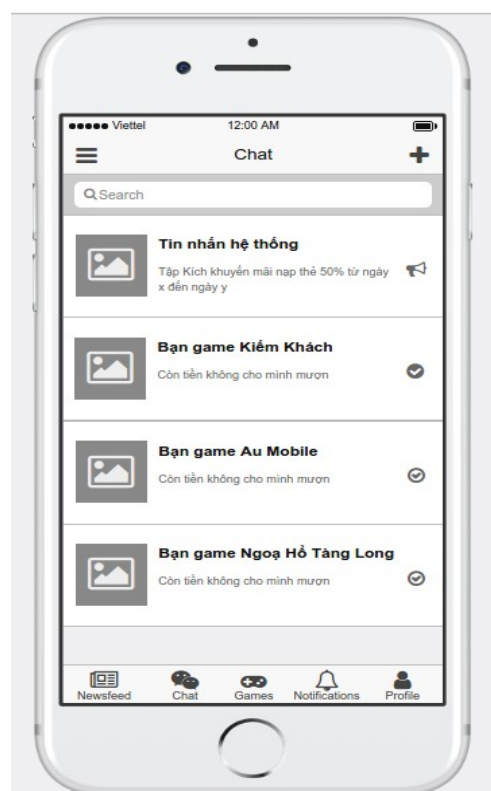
●●●●● Viettel
12:00 AM

Chat

Search

Tin nhắn hệ thống
Tập Kích khuyến mãi nạp thẻ 50% từ ngày x đến ngày y

Bạn game Kiếm Khách
Còn tiền không cho mình mượn

Bạn game Au Mobile
Còn tiền không cho mình mượn

Bạn game Ngoạ Hổ Tàng Long
Còn tiền không cho mình mượn

Newsfeed
Chat
Games
Notifications
Profile